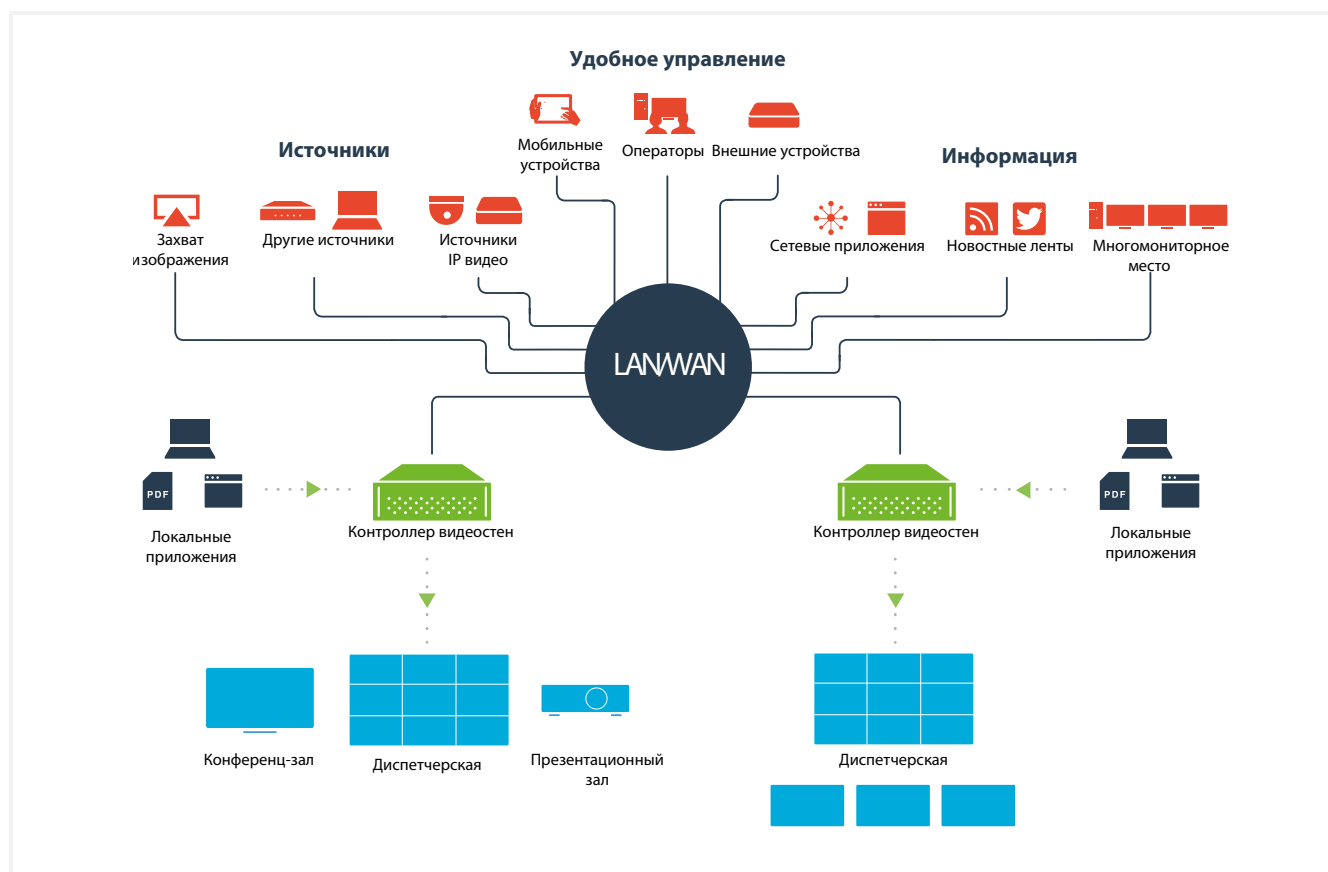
Удобное управление

Мобильные устройства

Операторы

Внешние устройства

Источники

Информация

Захват изображения

Другие источники

Источники IP видео

Сетевые приложения

Новостные ленты

Многомониторное место

LAN/WAN

PDF

Локальные приложения

Контроллер видеостен

Контроллер видеостен

PDF

Локальные приложения

Конференц-зал

Диспетчерская

Презентационный зал

Диспетчерская